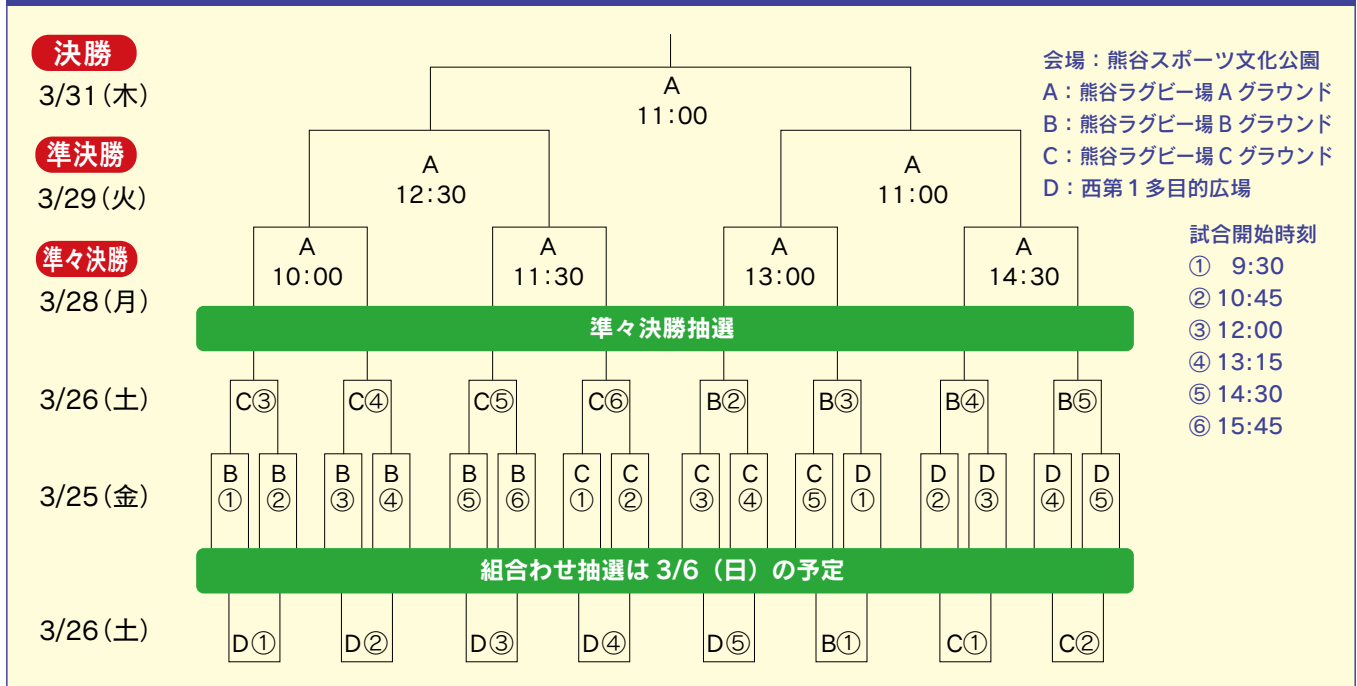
決勝
3/31(木)

準決勝
3/29(火)

準々決勝
3/28(月)

3/26(土)

3/25(金)

3/26(土)

A
11:00

A
12:30

A
11:00

A
10:00

A
11:30

A
13:00

A
14:30

準々決勝抽選

C③ C④ C⑤ C⑥ B② B③ B④ B⑤

B① B② B③ B④ B⑤ B⑥ C① C② C③ C④ C⑤ D① D② D③ D④ D⑤

組合わせ抽選は 3/6（日）の予定

D① D② D③ D④ D⑤ B① C① C②

会場：熊谷スポーツ文化公園
A：熊谷ラグビー場 A グラウンド
B：熊谷ラグビー場 B グラウンド
C：熊谷ラグビー場 C グラウンド
D：西第 1 多目的広場

試合開始時刻
① 9:30
② 10:45
③ 12:00
④ 13:15
⑤ 14:30
⑥ 15:45